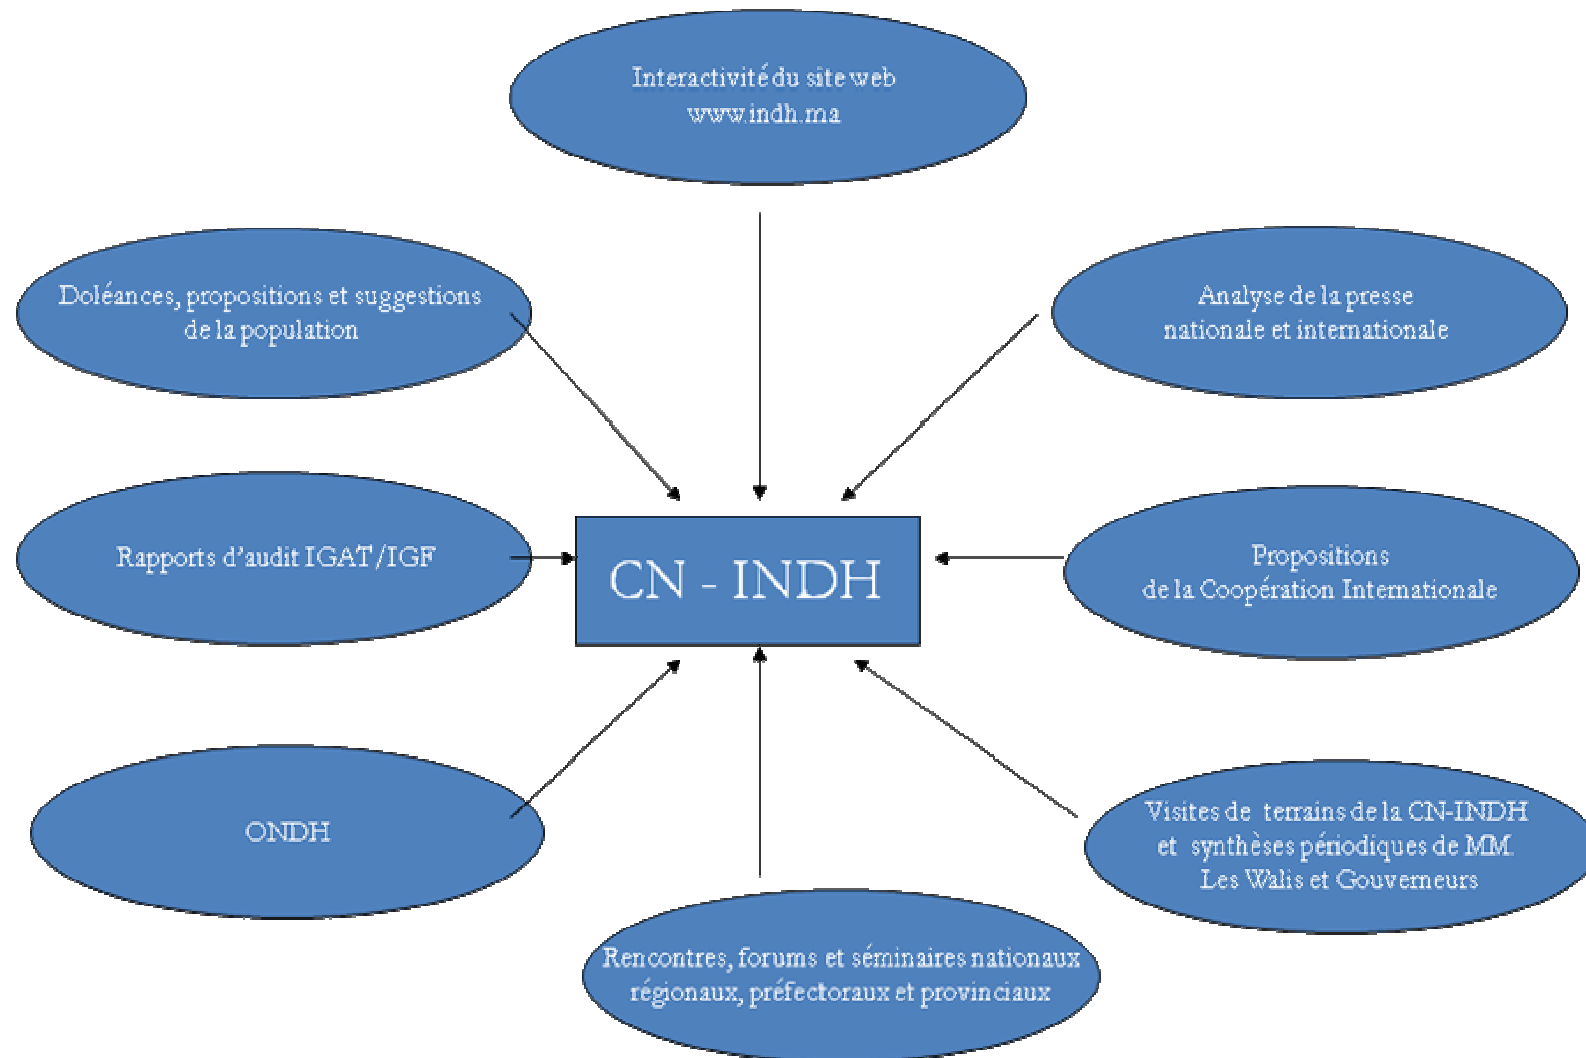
Interactivité du site web
www.indh.ma

Doléances, propositions et suggestions de la population

Analyse de la presse nationale et internationale

Rapports d'audit IGAT/IGF

CN - INDH

Propositions de la Coopération Internationale

ONDH

Visites de terrains de la CN-INDH et synthèses périodiques de MM. Les Walis et Gouverneurs

Rencontres, forums et séminaires nationaux régionaux, préfectoraux et provinciaux